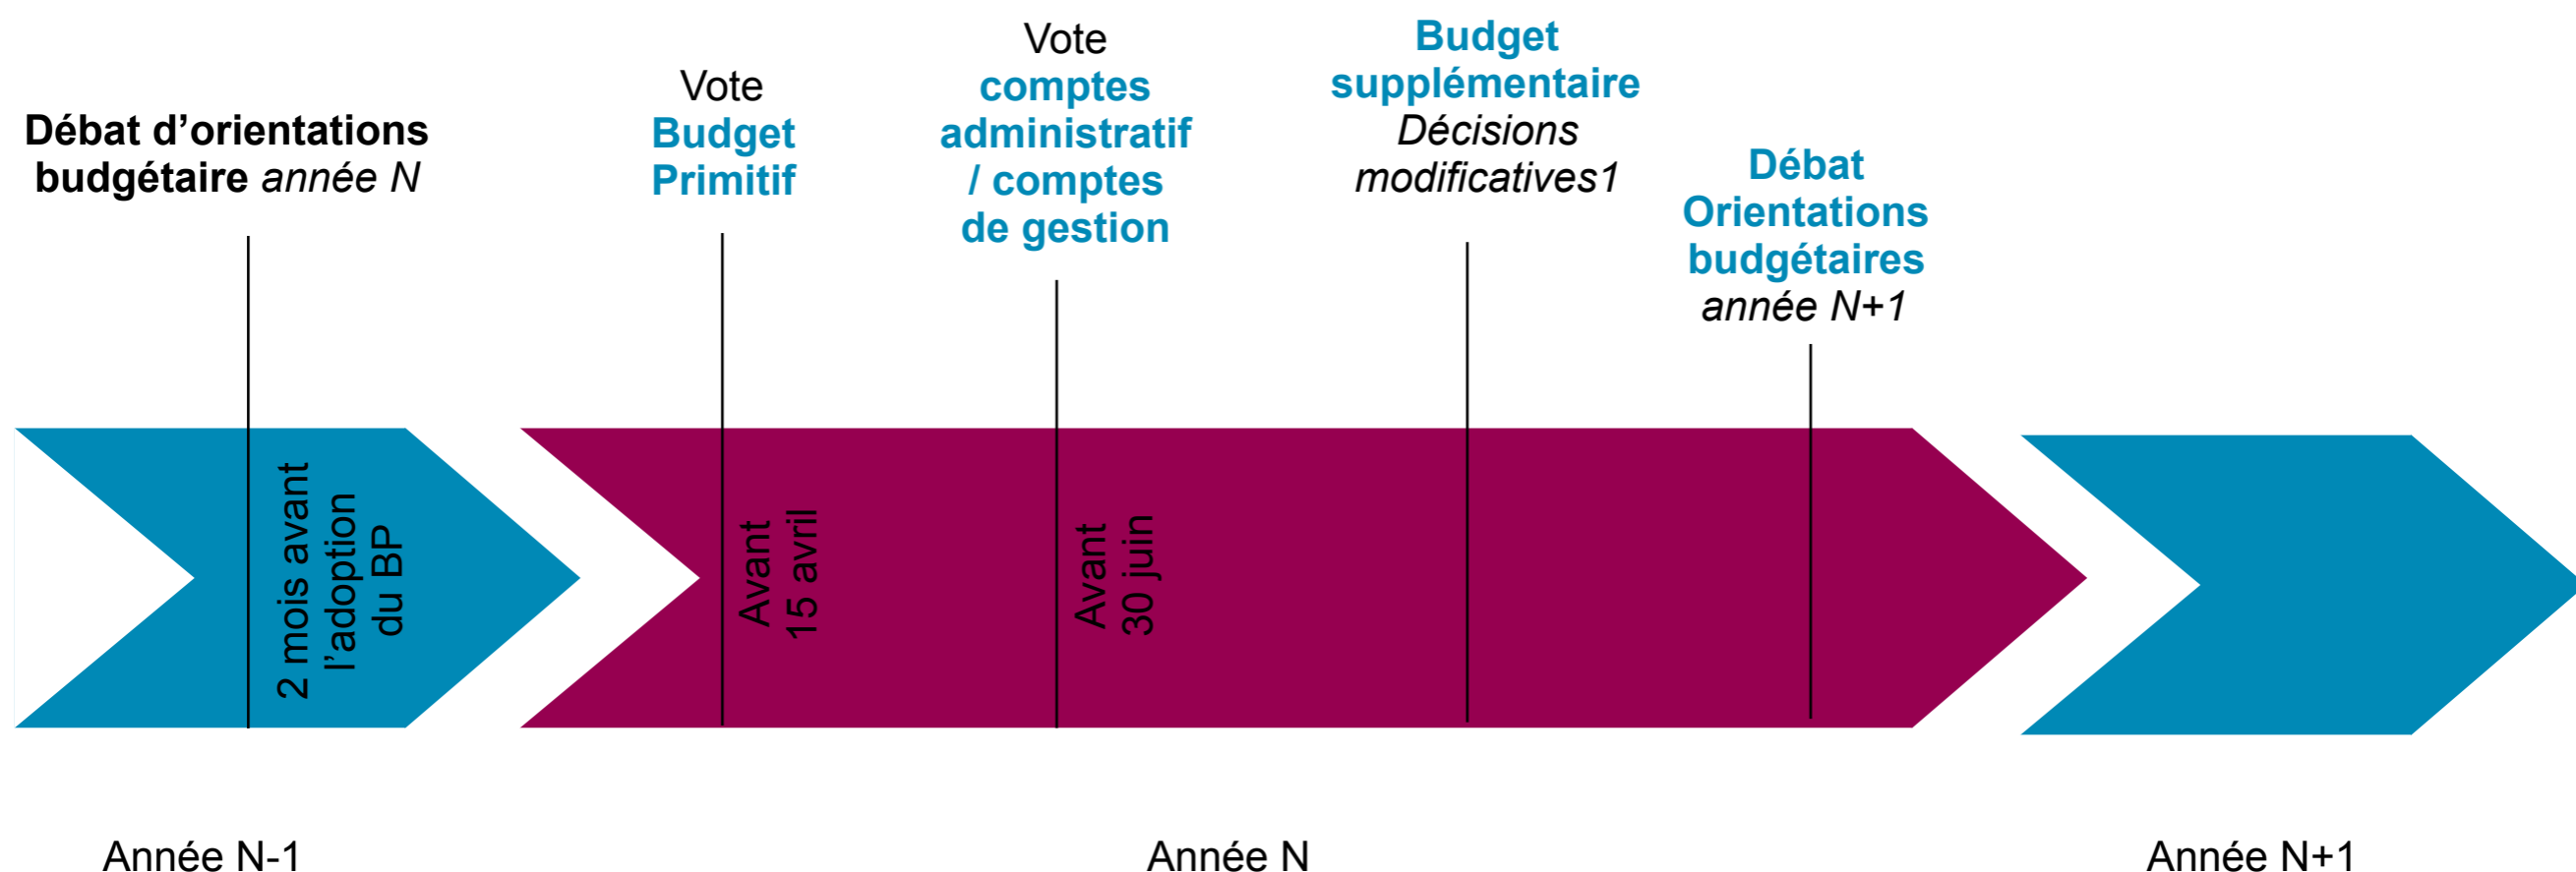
Débat d'orientations budgétaire année N

Vote Budget Primitif

Vote comptes administratif / comptes de gestion

Budget supplémentaire Décisions modificatives1

Débat Orientations budgétaires année N+1

2 mois avant l'adoption du BP

Avant 15 avril

Avant 30 juin

Année N-1

Année N

Année N+1